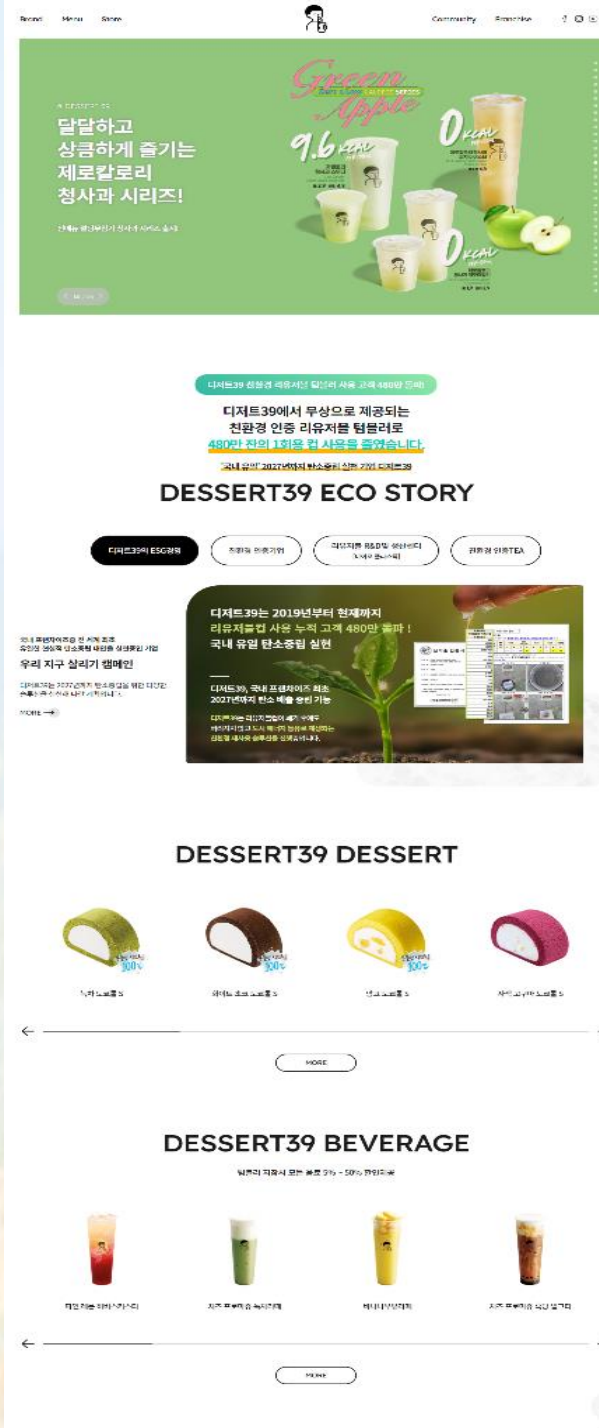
Brand Menu Store

Community Franchise

달달하고 상큼하게 즐기는 제로칼로리 청사과 시리즈!

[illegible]

Green Apple

9.6 KCAL

0 KCAL

0 KCAL

디저트39 친환경 리유저블 텀블러 사용 고객 480만 돌파

디저트39에서 무상으로 제공되는 친환경 인증 리유저블 텀블러로 480만 잔의 1회용 컵 사용을 줄였습니다.

'국내 유일' 2027년까지 탄소중립 실현 기업 디저트39

DESSERT39 ECO STORY

디저트39의 ESG경영

친환경 인증기업

디저트39 R&D및 생산센터 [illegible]

친환경 인증TEA

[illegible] 프랜차이즈 중 전 세계 최초 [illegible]

우리 지구 살리기 캠페인

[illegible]

MORE

디저트39는 2019년부터 현재까지 리유저블컵 사용 누적 고객 480만 돌파 ! 국내 유일 탄소중립 실현

디저트39, 국내 프랜차이즈 최초 2027년까지 탄소 배출 중립 기능

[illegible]

DESSERT39 DESSERT

100%

100%

100%

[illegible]

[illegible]

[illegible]

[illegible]

MORE

DESSERT39 BEVERAGE

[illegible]

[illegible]

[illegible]

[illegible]

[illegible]

MORE